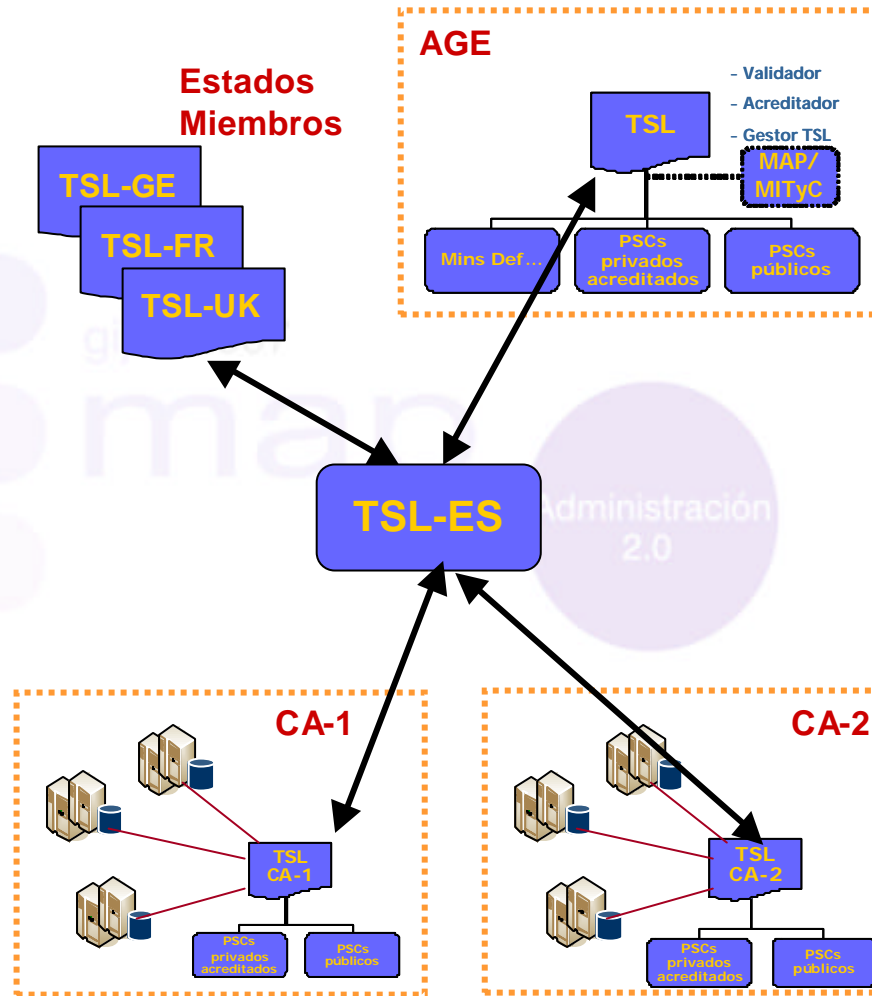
AGE

- Validador
- Acreditador
- Gestor TSL

TSL

MAP/
MITyC

Mins Def…

PSCs privados acreditados

PSCs públicos

Estados Miembros

TSL-GE

TSL-FR

TSL-UK

TSL-ES

Administración 2.0

CA-1

TSL CA-1

PSCs privados acreditados

PSCs públicos

CA-2

TSL CA-2

PSCs privados acreditados

PSCs públicos